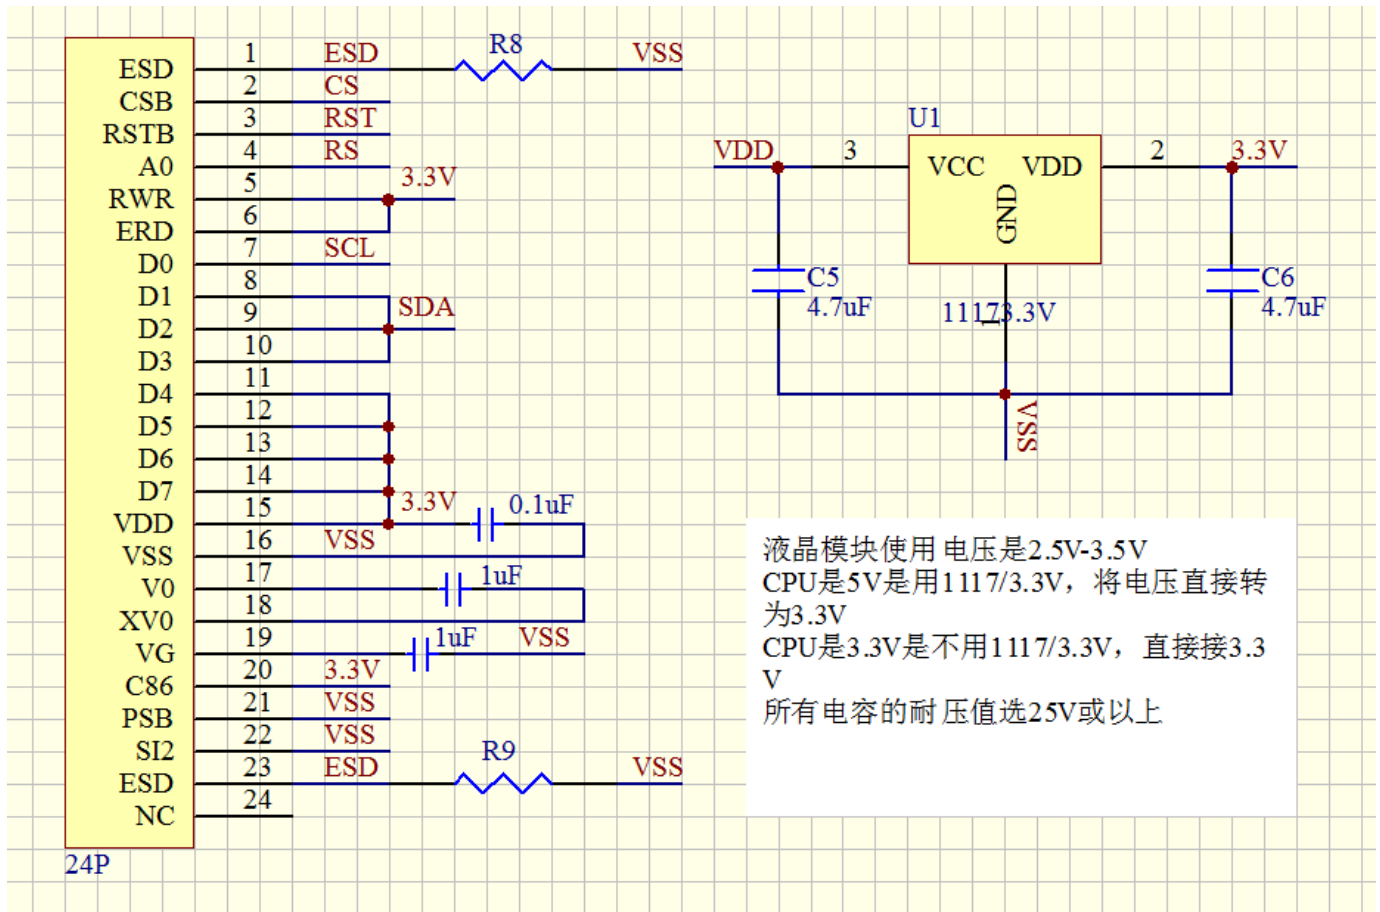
ESD
CSB
RSTB
A0
RWR
ERD
D0
D1
D2
D3
D4
D5
D6
D7
VDD
VSS
V0
XV0
VG
C86
PSB
SI2
ESD
NC
24P

1 ESD
2 CS
3 RST
4 RS
5 3.3V
6
7 SCL
8
9 SDA
10
11
12
13
14
15 3.3V
16 VSS
17
18
19
20 3.3V
21 VSS
22 VSS
23 ESD
24

R8 VSS
0.1uF
1uF
1uF VSS
R9 VSS

U1
VDD 3 VCC VDD 2 3.3V
GND
C5 4.7uF
1117 3.3V
C6 4.7uF
VSS

液晶模块使用 电压是2.5V-3.5V
CPU是5V是用1117/3.3V，将电压直接转为3.3V
CPU是3.3V是不用1117/3.3V， 直接接3.3V
所有电容的耐 压值选25V或以上